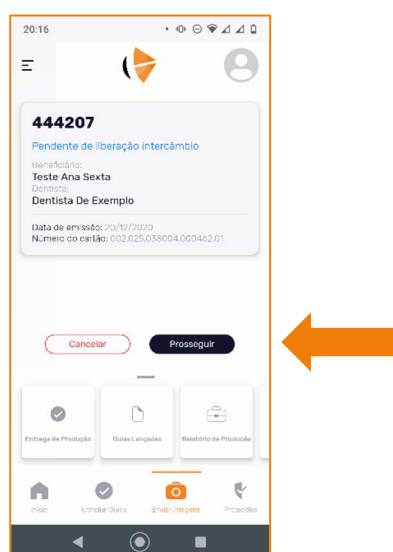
20:16

444207

Pendente de liberação intercâmbio

Beneficiário:
Teste Ana Sexta
Dentista:
Dentista De Exemplo

Data de emissão: 20/12/2020
Número do cartão: 002.025.038004.000462.01

Cancelar

Prosseguir

Entrega de Produção

Guias Lançadas

Relatório de Produção

Início

Concluir Guias

Enviar Imagens

Protocolos